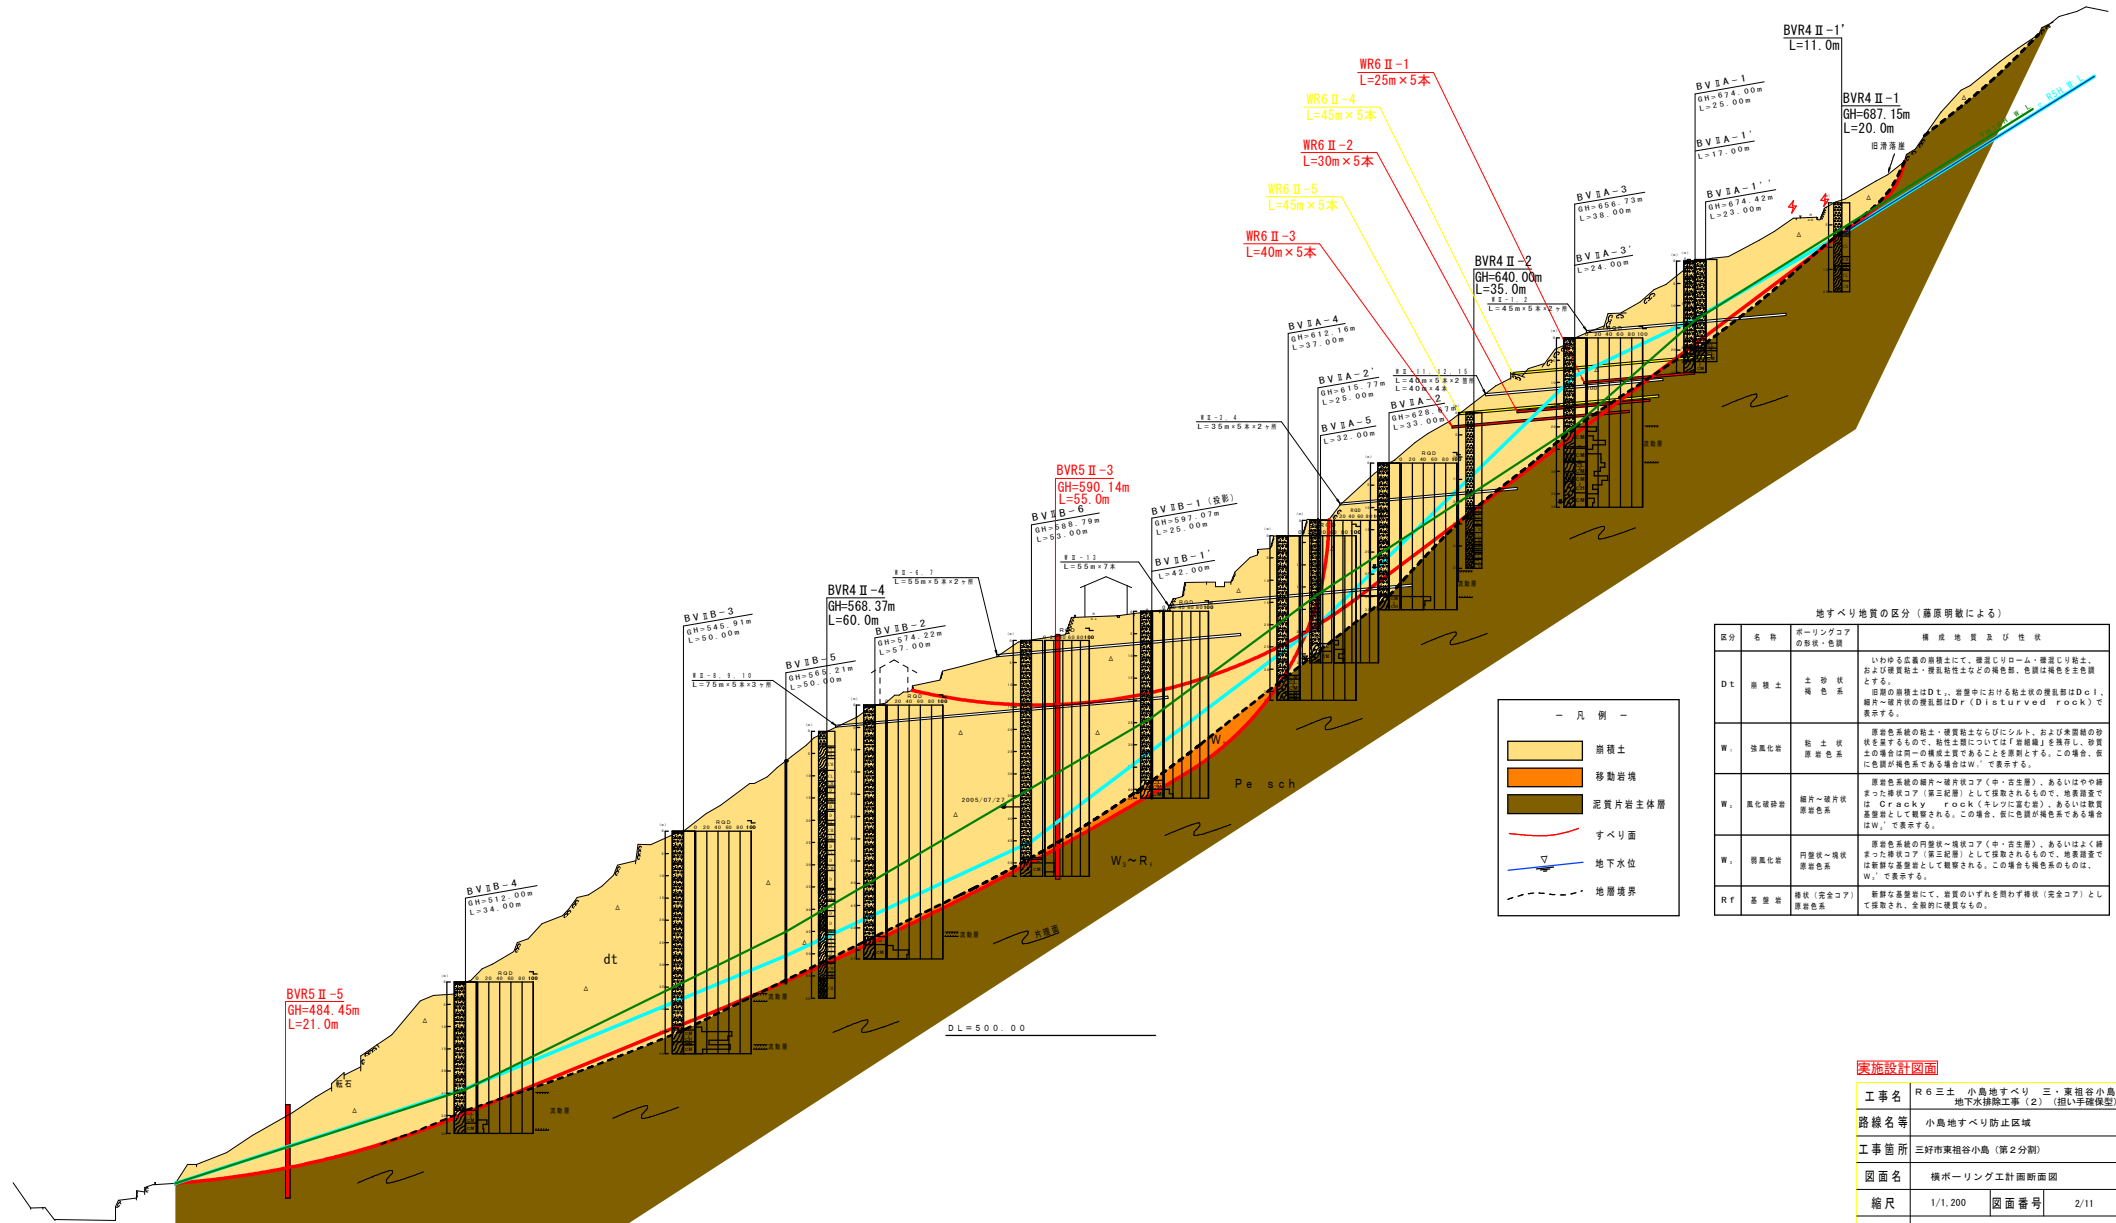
BVR4Ⅱ-1'
L=11.0m

WR6Ⅱ-1
L=25m×5本

WR6Ⅱ-4
L=45m×5本

WR6Ⅱ-2
L=30m×5本

WR6Ⅱ-5
L=45m×5本

WR6Ⅱ-3
L=40m×5本

BVⅡA-1
GH=674.00m
L=25.00m

BVⅡA-1'
L=17.00m

BVR4Ⅱ-1
GH=687.15m
L=20.0m

旧滑落崖

BVⅡA-1''
GH=674.42m
L=23.00m

BVⅡA-3
GH=656.73m
L=38.00m

BVⅡA-3'
L=24.00m

BVR4Ⅱ-2
GH=640.00m
L=35.0m

WⅡ-1,2
L=45m×5本×2ヶ所

BVⅡA-4
GH=612.16m
L=37.00m

BVⅡA-2'
GH=615.77m
L=25.00m

WⅡ-11,12,15
L=40m×5本×2箇所
L=40m×4本

BVⅡA-2
GH=628.67m
L=33.00m

BVⅡA-5
L=32.00m

WⅡ-3,4
L=35m×5本×2ヶ所

BVR5Ⅱ-3
GH=590.14m
L=55.0m

BVⅡB-1(投影)
GH=597.07m
L=25.00m

BVⅡB-6
GH=588.79m
L=53.00m

BVⅡB-1'
L=42.00m

WⅡ-13
L=55m×7本

WⅡ-6,7
L=55m×5本×2ヶ所

BVR4Ⅱ-4
GH=568.37m
L=60.0m

BVⅡB-2
GH=574.22m
L=57.00m

BVⅡB-3
GH=545.91m
L=50.00m

BVⅡB-5
GH=565.21m
L=50.00m

WⅡ-8,9,10
L=75m×5本×3ヶ所

BVⅡB-4
GH=512.00m
L=34.00m

BVR5Ⅱ-5
GH=484.45m
L=21.0m

dt
W
Pe sch
W₂~R₁
2005/07/27
転石
DL=500.00

地すべり地質の区分(藤原明敏による)

| 区分 | 名称 | ボーリングコアの形状・色調 | 構成地質及び性状 |
|---|---|---|---|
| Dt | 崩積土 | 土砂状 褐色系 | いわゆる広義の崩積土にて、礫混じりローム・礫混じり粘土、および硬質粘土・攪乱粘性土などの褐色部。色調は褐色を主色調とする。旧期の崩積土はDt₀、岩盤中における粘土状の攪乱部はDcl、細片~破片状の攪乱部はDr(Disturved rock)で表示する。 |
| W₁ | 強風化岩 | 粘土状 原岩色系 | 原岩色系統の粘土・硬質粘土ならびにシルト、および未固結の砂状を呈するもので、粘性土層については「岩組織」を残存し、砂質土の場合は同一の構成土質であることを原則とする。この場合、仮に色調が褐色系である場合はW₁'で表示する。 |
| W₂ | 風化破砕岩 | 細片~破片状 原岩色系 | 原岩色系統の細片~破片状コア(中・古生層)、あるいはやや締まった棒状コア(第三紀層)として採取されるもので、地表踏査では Cracky rock(キレツに富む岩)、あるいは軟質基盤岩として観察される。この場合、仮に色調が褐色系である場合はW₂'で表示する。 |
| W₃ | 弱風化岩 | 円盤状~棒状 原岩色系 | 原岩色系統の円盤状~棒状コア(中・古生層)、あるいはよく締まった棒状コア(第三紀層)として採取されるもので、地表踏査では新鮮な基盤岩として観察される。この場合も褐色系のものは、W₃'で表示する。 |
| Rf | 基盤岩 | 棒状(完全コア) 原岩色系 | 新鮮な基盤岩にて、岩質のいずれを問わず棒状(完全コア)として採取され、全般的に硬質なもの。 |

-凡例-
崩積土
移動岩塊
泥質片岩主体層
すべり面
地下水位
地層境界

実施設計図面

| 工事名 | R6三土 小島地すべり 三・東祖谷小島 地下水排除工事(2)(担い手確保型) |
|---|---|
| 路線名等 | 小島地すべり防止区域 |
| 工事箇所 | 三好市東祖谷小島(第2分割) |
| 図面名 | 横ボーリング工計画断面図 |
| 縮尺 | 1/1,200 図面番号 2/11 |